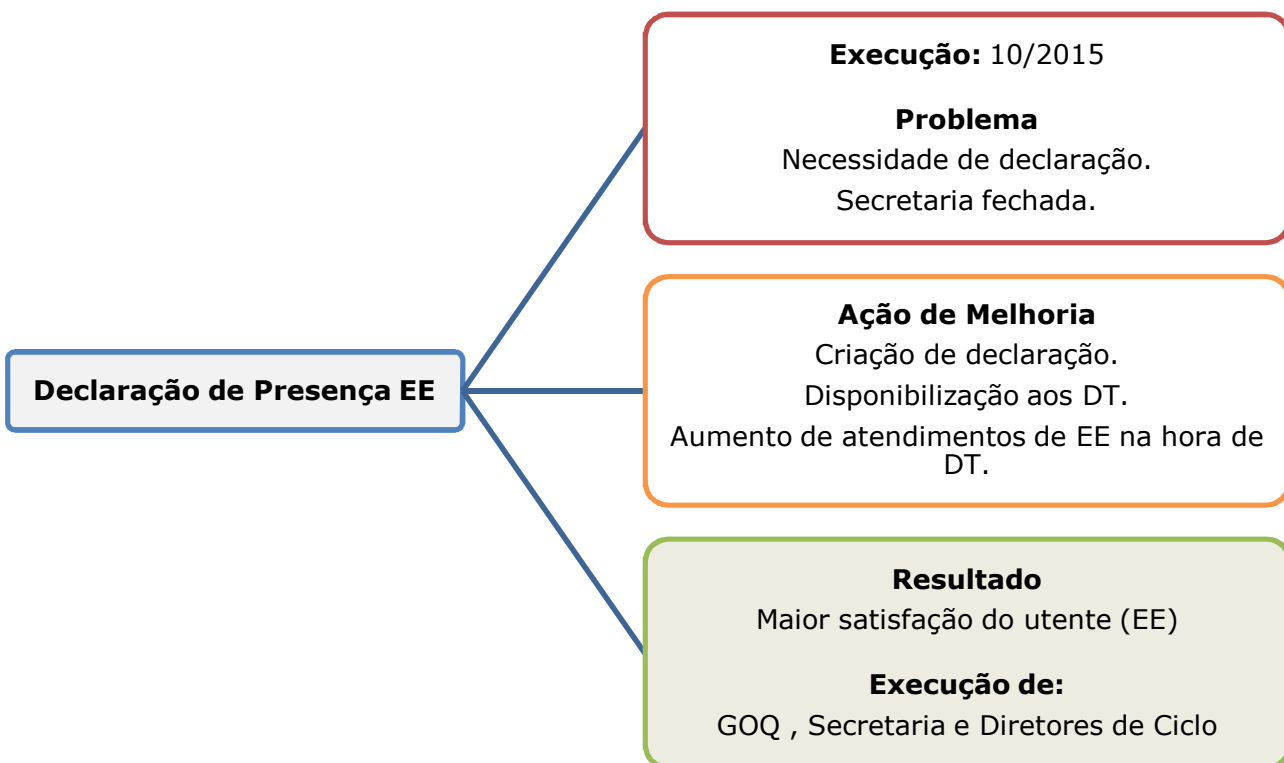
Declaração de Presença EE

**Execução:** 10/2015

**Problema**
Necessidade de declaração.
Secretaria fechada.

**Ação de Melhoria**
Criação de declaração.
Disponibilização aos DT.
Aumento de atendimentos de EE na hora de DT.

**Resultado**
Maior satisfação do utente (EE)

**Execução de:**
GOQ , Secretaria e Diretores de Ciclo